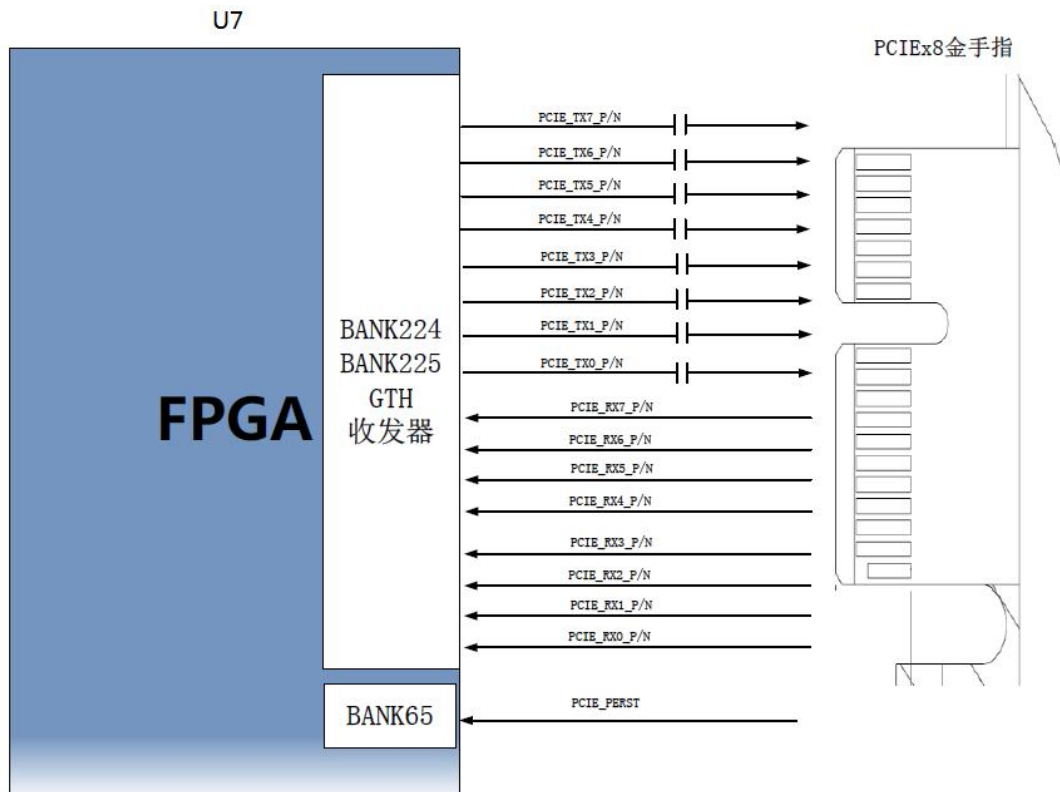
U7

PCIEx8金手指

FPGA

BANK224
BANK225
GTH
收发器

PCIE_TX7_P/N
PCIE_TX6_P/N
PCIE_TX5_P/N
PCIE_TX4_P/N
PCIE_TX3_P/N
PCIE_TX2_P/N
PCIE_TX1_P/N
PCIE_TX0_P/N
PCIE_RX7_P/N
PCIE_RX6_P/N
PCIE_RX5_P/N
PCIE_RX4_P/N
PCIE_RX3_P/N
PCIE_RX2_P/N
PCIE_RX1_P/N
PCIE_RX0_P/N

BANK65

PCIE_PERST